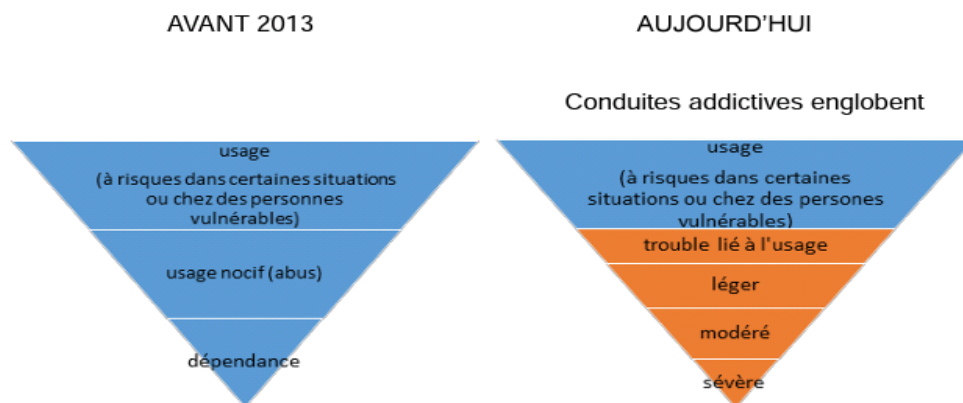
AVANT 2013

usage
(à risques dans certaines situations ou chez des personnes vulnérables)

usage nocif (abus)

dépendance

AUJOURD'HUI

Conduites addictives englobent

usage
(à risques dans certaines situations ou chez des persones vulnérables)

trouble lié à l'usage

léger

modéré

sévère